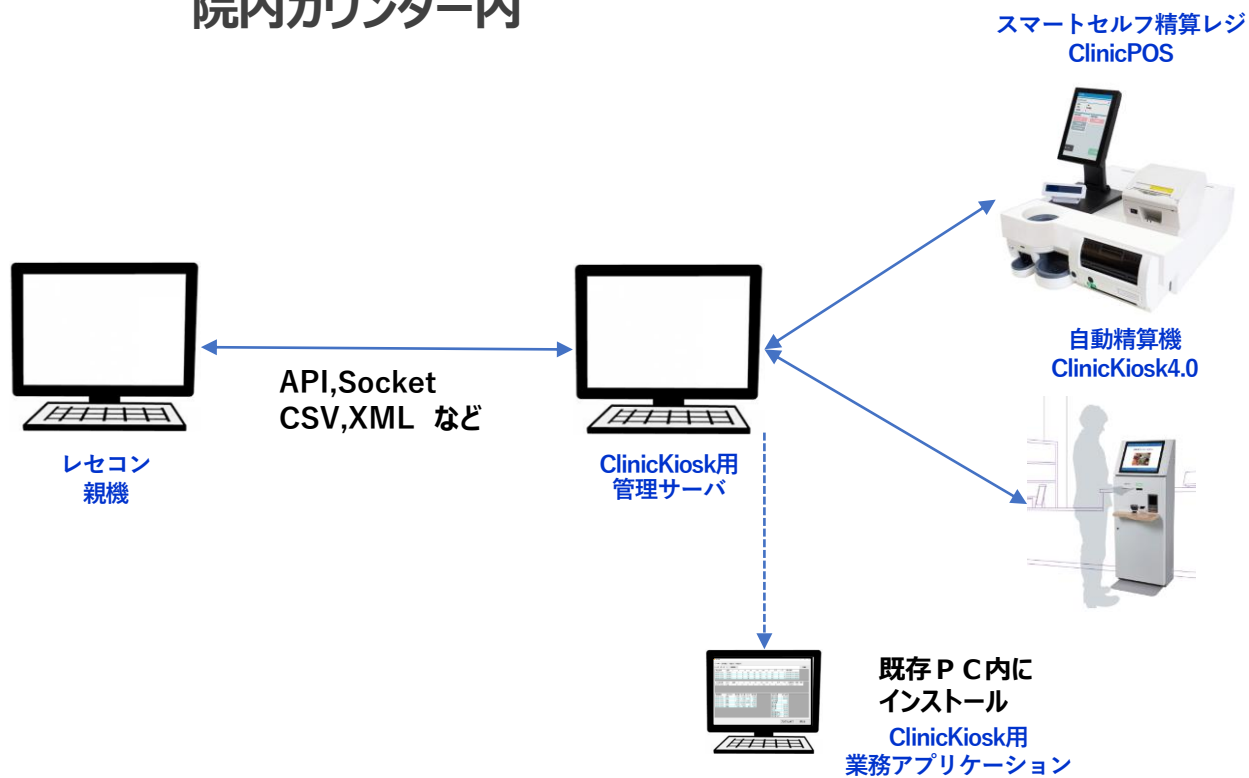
院内カウンター内

スマートセルフ精算レジ
ClinicPOS

自動精算機
ClinicKiosk4.0

API,Socket
CSV,XML　など

レセコン
親機

ClinicKiosk用
管理サーバ

既存ＰＣ内に
インストール

ClinicKiosk用
業務アプリケーション